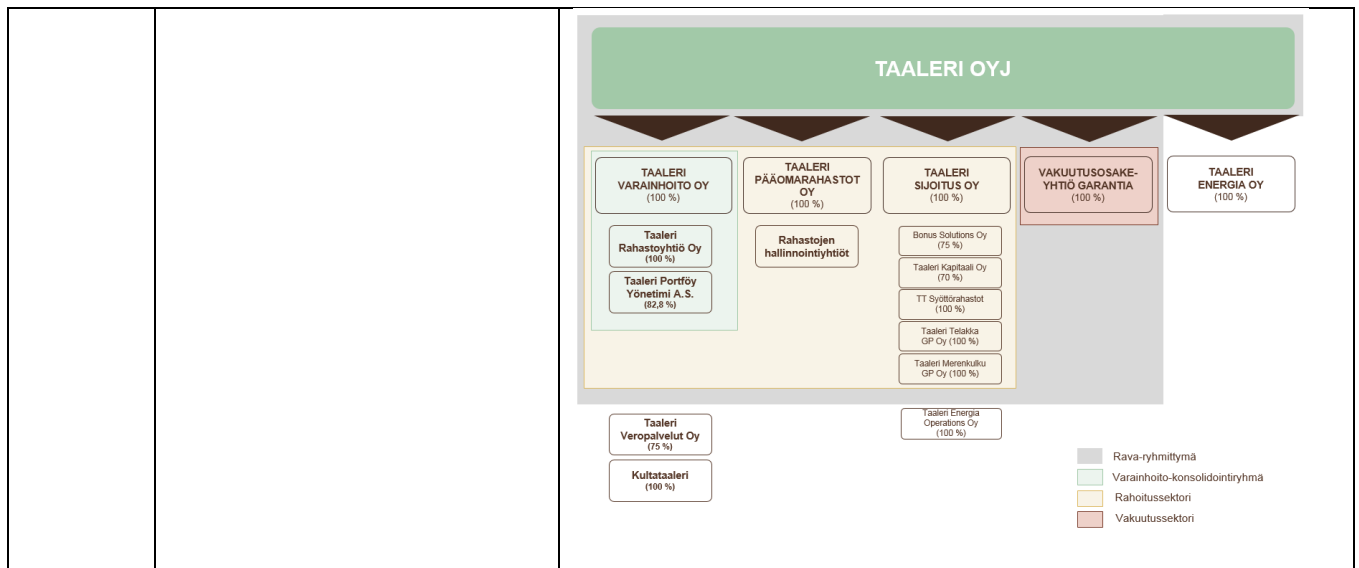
TAALERI OYJ

TAALERI VARAINHOITO OY (100 %)

Taaleri Rahastoyhtiö Oy (100 %)

Taaleri Portföy Yönetimi A.S. (82,8 %)

TAALERI PÄÄOMARAHASTOT OY (100 %)

Rahastojen hallinnointiyhtiöt

TAALERI SIJOITUS OY (100 %)

Bonus Solutions Oy (75 %)

Taaleri Kapitaali Oy (70 %)

TT Syöttörahastot (100 %)

Taaleri Telakka GP Oy (100 %)

Taaleri Merenkulku GP Oy (100 %)

VAKUUTUSOSAKEYHTIÖ GARANTIA (100 %)

TAALERI ENERGIA OY (100 %)

Taaleri Veropalvelut Oy (75 %)

Kultataaleri (100 %)

Taaleri Energia Operations Oy (100 %)

Rava-ryhmittymä

Varainhoito-konsolidointiryhmä

Rahoitussektori

Vakuutussektori